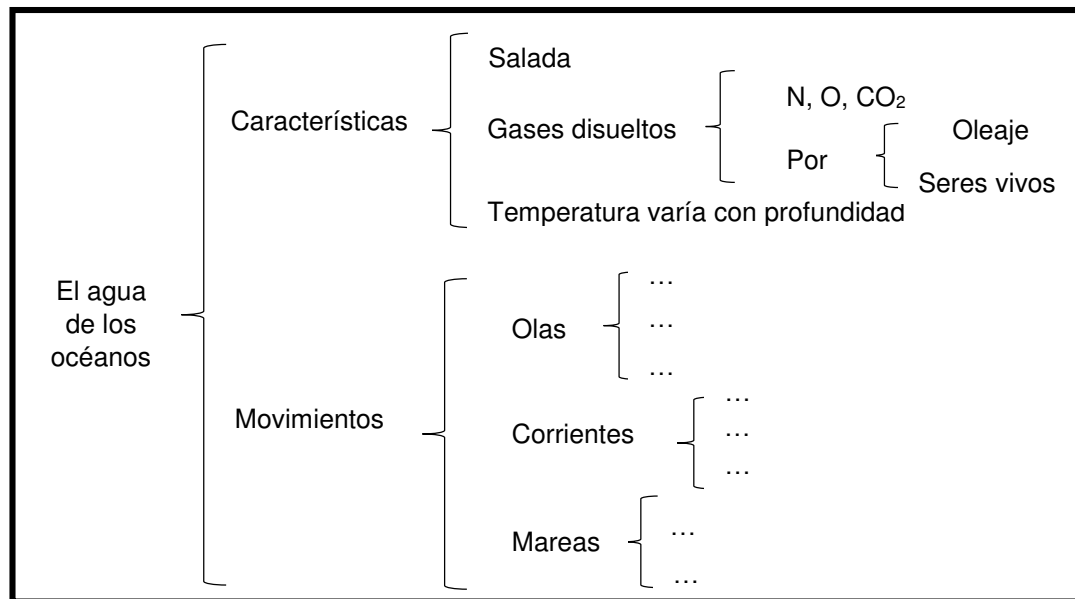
El agua de los océanos

Características

Salada

Gases disueltos

N, O, $CO_2$

Por

Oleaje

Seres vivos

Temperatura varía con profundidad

Movimientos

Olas

…

…

…

Corrientes

…

…

…

Mareas

…

…